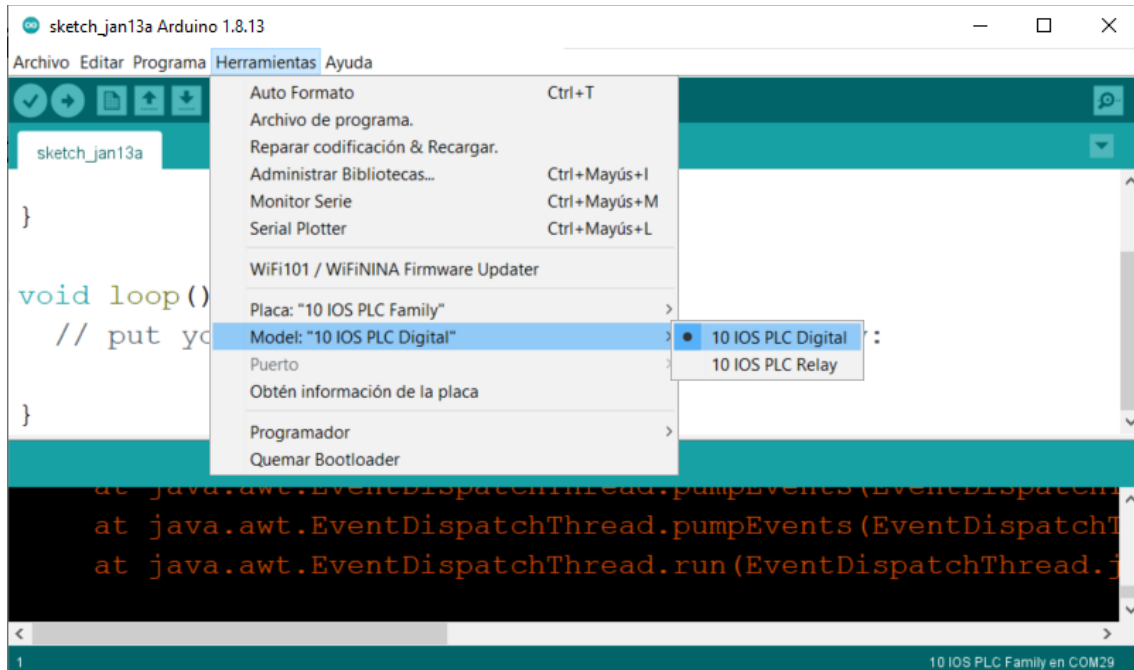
sketch_jan13a Arduino 1.8.13

Archivo Editar Programa Herramientas Ayuda

sketch_jan13a

}

void loop()
// put yo :

}

Auto Formato Ctrl+T
Archivo de programa.
Reparar codificación & Recargar.
Administrar Bibliotecas... Ctrl+Mayús+I
Monitor Serie Ctrl+Mayús+M
Serial Plotter Ctrl+Mayús+L

WiFi101 / WiFiNINA Firmware Updater

Placa: "10 IOS PLC Family"
Model: "10 IOS PLC Digital"
Puerto
Obtén información de la placa

Programador
Quemar Bootloader

10 IOS PLC Digital
10 IOS PLC Relay

at java.awt.EventDispatchThread.pumpEvents(EventDispatchT
at java.awt.EventDispatchThread.pumpEvents(EventDispatchT
at java.awt.EventDispatchThread.run(EventDispatchThread.j

1

10 IOS PLC Family en COM29